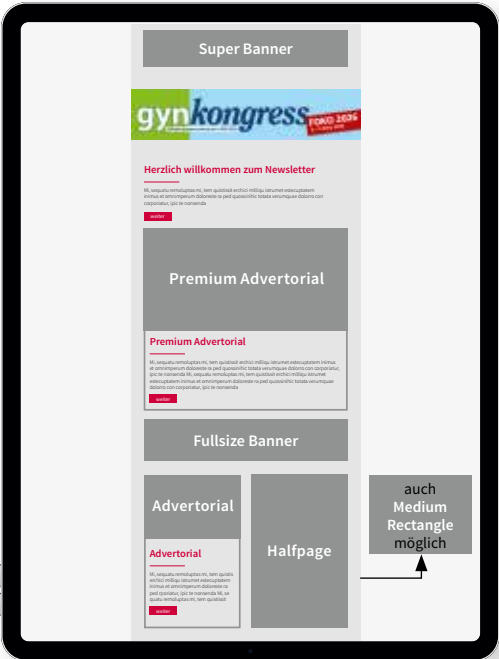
Super Banner

gynkongress

FOKO 2026

Herzlich willkommen zum Newsletter

Mi, sequatu remoluptas mi, tem quisbisit archici millqu istrumet estecuptatem inimus et omnimperum doloreste ra ped quossinihic totata verumquae dolorro con corporiatur, ipic te nonienda

weiter

Premium Advertorial

Premium Advertorial

Mi, sequatu remoluptas mi, tem quisbisit archici millqu istrumet estecuptatem inimus et omnimperum doloreste ra ped quossinihic totata verumquae dolorro con corporiatur, ipic te nonienda Mi, sequatu remoluptas mi, tem quisbisit archici millqu istrumet estecuptatem inimus et omnimperum doloreste ra ped quossinihic totata verumquae dolorro con corporiatur, ipic te nonienda

weiter

Fullsize Banner

Advertorial

Advertorial

Mi, sequatu remoluptas mi, tem quisbis archici millqu istrumet estecuptatem inimus et omnimperum doloreste ra ped quossinihic totata verumquae dolorro con corporiatur, ipic te nonienda Mi, se quatu remoluptas mi, tem quisbisit

weiter

Halfpage

auch Medium Rectangle möglich